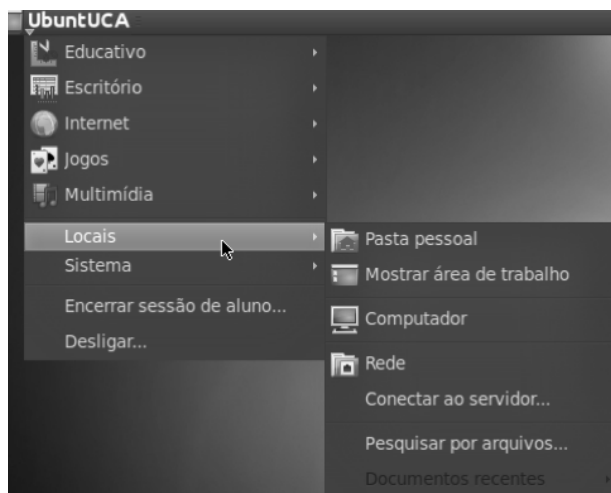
UbuntUCA
Educativo
Escritório
Internet
Jogos
Multimídia
Locais
Sistema
Encerrar sessão de aluno...
Desligar...

Pasta pessoal
Mostrar área de trabalho
Computador
Rede
Conectar ao servidor...
Pesquisar por arquivos...
Documentos recentes